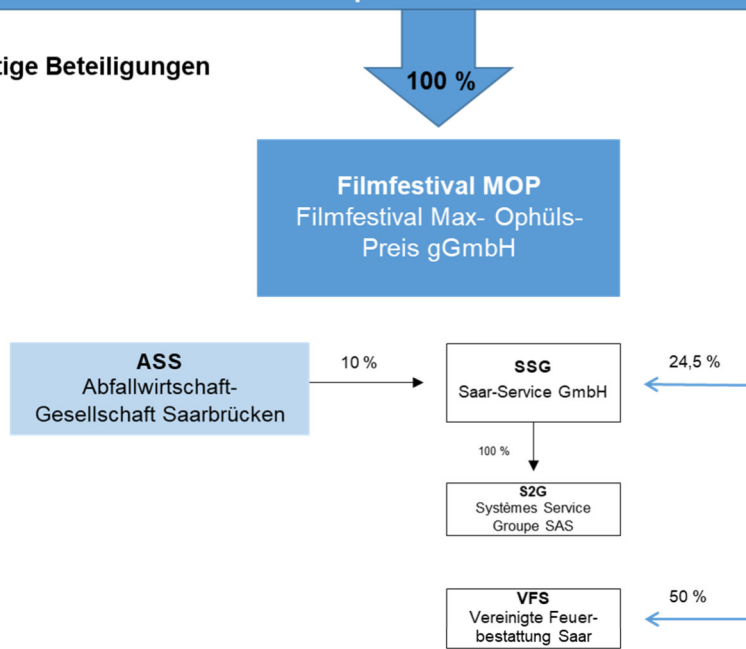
tige Beteiligungen

100 %

Filmfestival MOP
Filmfestival Max- Ophüls-Preis gGmbH

ASS
Abfallwirtschaft-Gesellschaft Saarbrücken

10 %

SSG
Saar-Service GmbH

24,5 %

100 %

S2G
Systèmes Service Groupe SAS

VFS
Vereinigte Feuerbestattung Saar

50 %